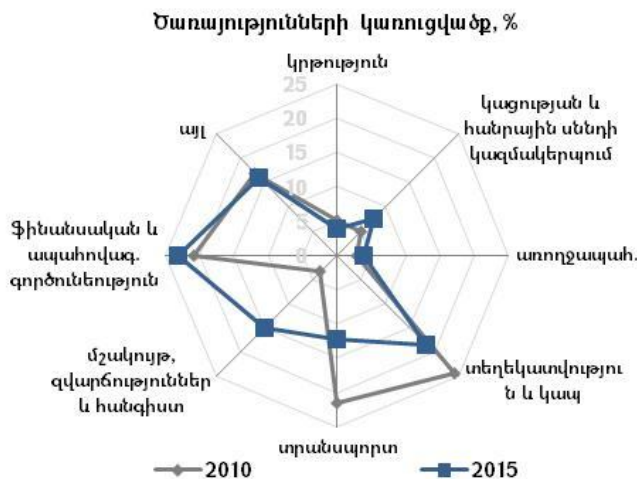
Ծառայությունների կառուցվածք, %

կրթություն

25
20
15
10
5
0

կացության և հանրային սննդի կազմակերպում

առողջապահ.

տեղեկատվությու ն և կապ

տրանսպորտ

մշակույթ, զվարճություններ և հանգիստ

ֆինանսական և ապահովագ. գործունեություն

այլ

2010
2015